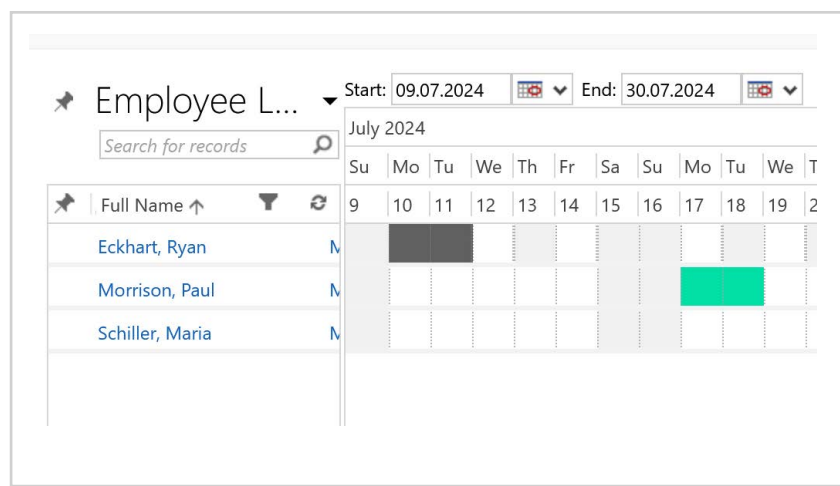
Employee L...

Search for records

Full Name ↑

Eckhart, Ryan
Morrison, Paul
Schiller, Maria

M
M
M

Start: 09.07.2024 End: 30.07.2024

July 2024

| Su | Mo | Tu | We | Th | Fr | Sa | Su | Mo | Tu | We | T |
|---|---|---|---|---|---|---|---|---|---|---|---|
| 9 | 10 | 11 | 12 | 13 | 14 | 15 | 16 | 17 | 18 | 19 | 2 |